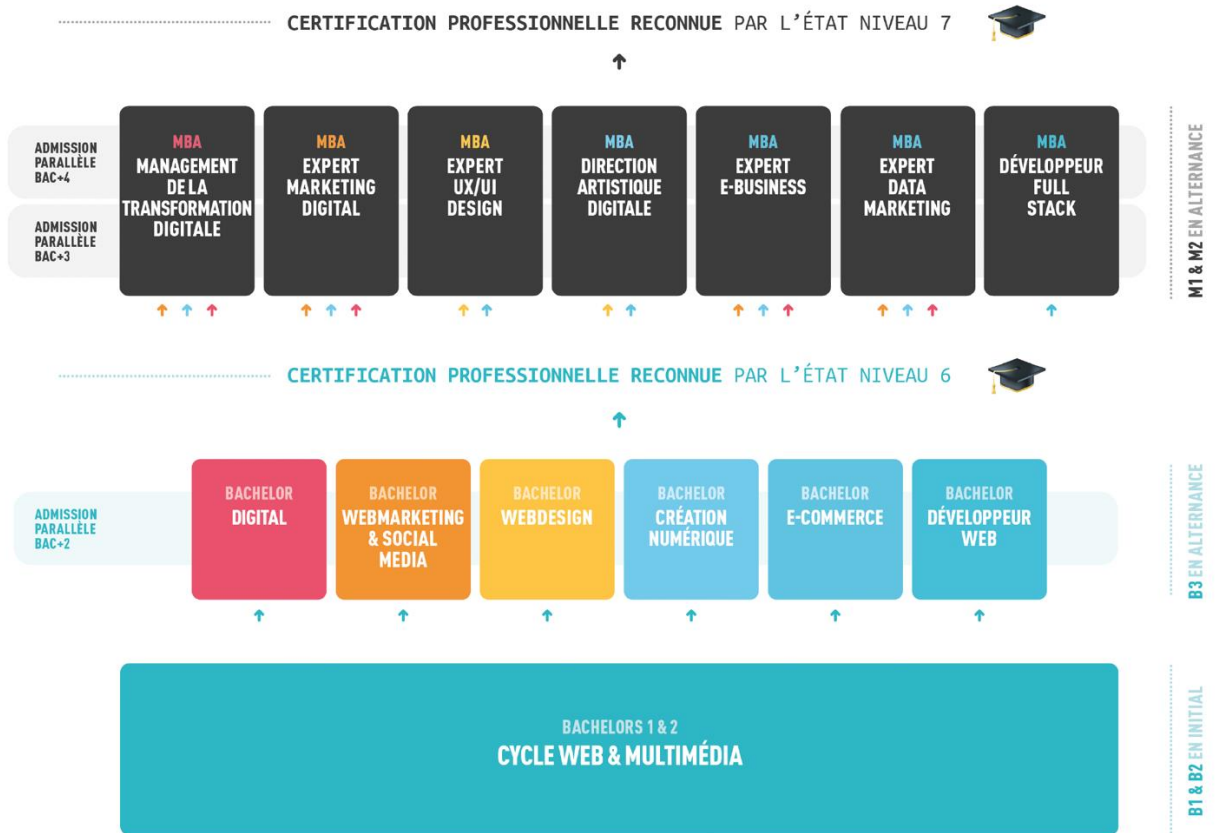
CERTIFICATION PROFESSIONNELLE RECONNUE PAR L'ÉTAT NIVEAU 7

ADMISSION PARALLÈLE BAC+4

ADMISSION PARALLÈLE BAC+3

MBA
MANAGEMENT DE LA TRANSFORMATION DIGITALE

MBA
EXPERT MARKETING DIGITAL

MBA
EXPERT UX/UI DESIGN

MBA
DIRECTION ARTISTIQUE DIGITALE

MBA
EXPERT E-BUSINESS

MBA
EXPERT DATA MARKETING

MBA
DÉVELOPPEUR FULL STACK

M1 & M2 EN ALTERNANCE

CERTIFICATION PROFESSIONNELLE RECONNUE PAR L'ÉTAT NIVEAU 6

ADMISSION PARALLÈLE BAC+2

BACHELOR
DIGITAL

BACHELOR
WEBMARKETING & SOCIAL MEDIA

BACHELOR
WEBDESIGN

BACHELOR
CRÉATION NUMÉRIQUE

BACHELOR
E-COMMERCE

BACHELOR
DÉVELOPPEUR WEB

B3 EN ALTERNANCE

BACHELORS 1 & 2
CYCLE WEB & MULTIMÉDIA

B1 & B2 EN INITIAL